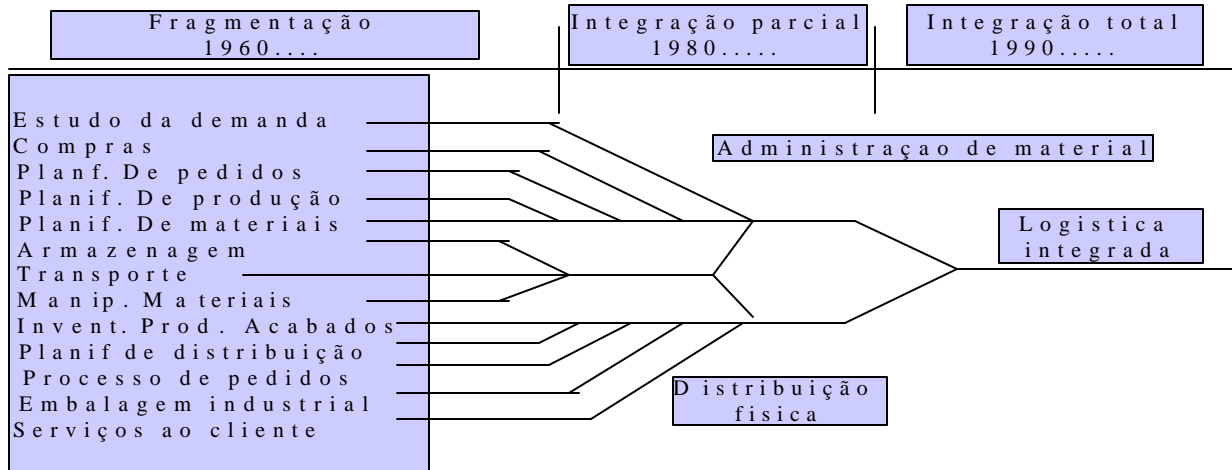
Fragmentação
1960....

Integração parcial
1980.....

Integração total
1990.....

Estudo da demanda
Compras
Planf. De pedidos
Planif. De produção
Planif. De materiais
Armazenagem
Transporte
Manip. Materiais
Invent. Prod. Acabados
Planif de distribuição
Processo de pedidos
Embalagem industrial
Serviços ao cliente

Administraçao de material

Logistica integrada

Distribuição fisica